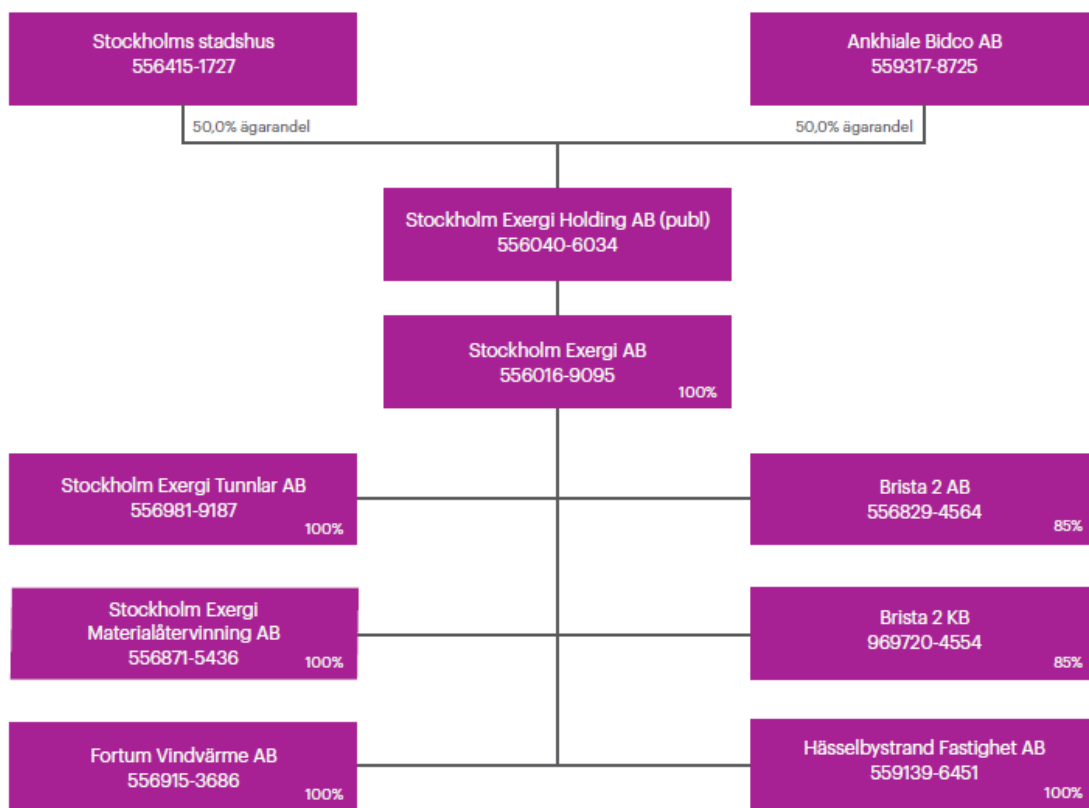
Stockholms stadshus
556415-1727

Ankhiale Bidco AB
559317-8725

50,0% ägarandel

50,0% ägarandel

Stockholm Exergi Holding AB (publ)
556040-6034

Stockholm Exergi AB
556016-9095
100%

Stockholm Exergi Tunnlar AB
556981-9187
100%

Brista 2 AB
556829-4564
85%

Stockholm Exergi Materialåtervinning AB
556871-5436
100%

Brista 2 KB
969720-4554
85%

Fortum Vindvärme AB
556915-3686
100%

Hässelbystrand Fastighet AB
559139-6451
100%